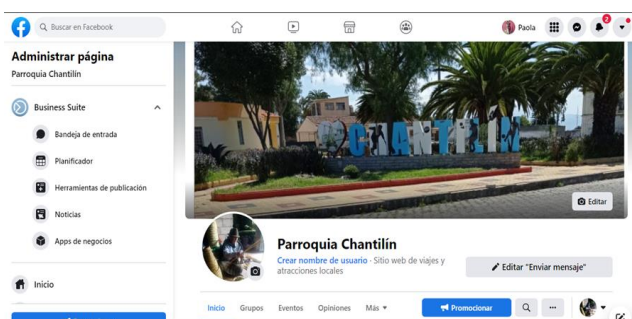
Buscar en Facebook

Paola

2

Administrar página

Parroquia Chantilín

Business Suite

Bandeja de entrada

Planificador

Herramientas de publicación

Noticias

Apps de negocios

Inicio

CHANTILIN

Editar

Parroquia Chantilín

Crear nombre de usuario · Sitio web de viajes y atracciones locales

Editar "Enviar mensaje"

Inicio Grupos Eventos Opiniones Más

Promocionar

...